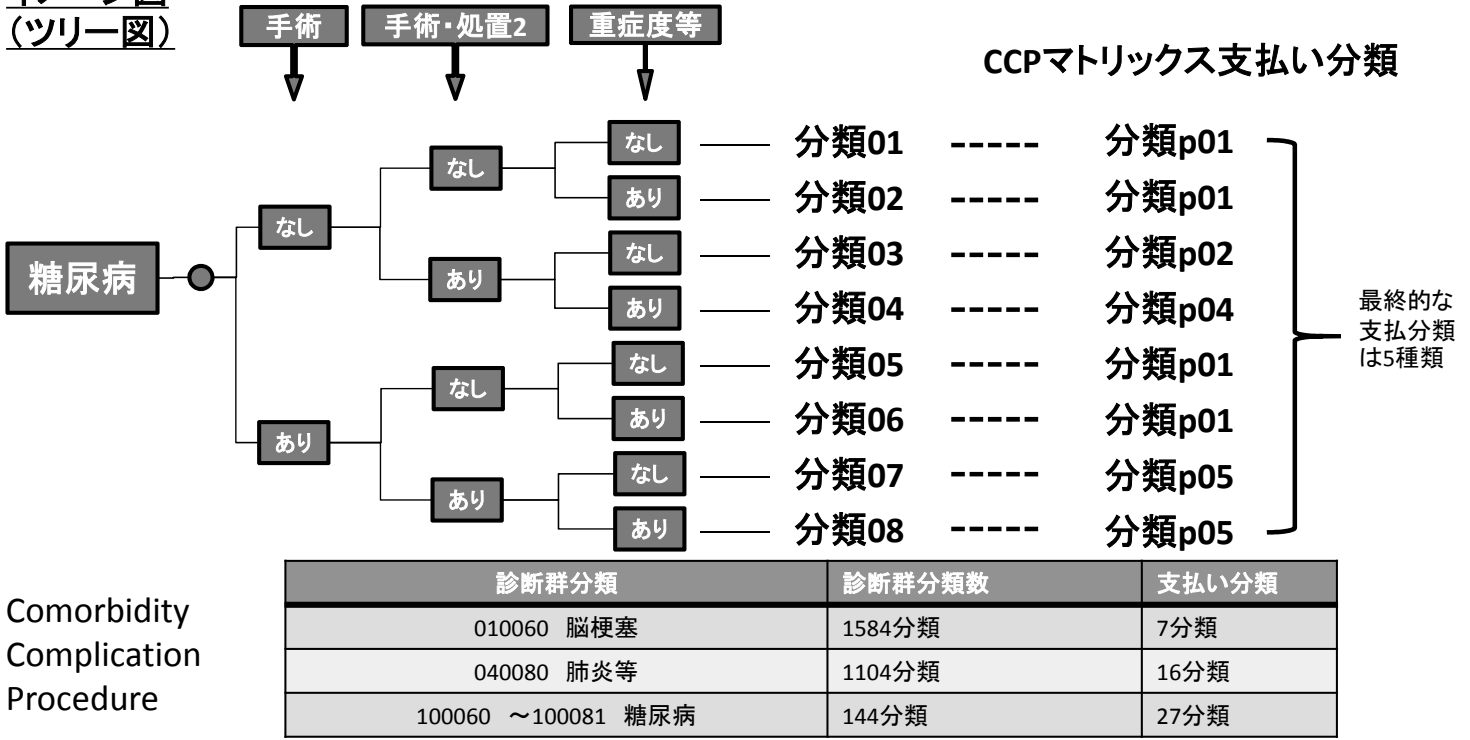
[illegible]
（ツリー図）

手術　手術・処置2　重症度等

CCPマトリックス支払い分類

糖尿病

なし
なし
なし
あり
あり
なし
あり
あり
なし
なし
あり
あり
なし
あり

分類01 ----- 分類p01
分類02 ----- 分類p01
分類03 ----- 分類p02
分類04 ----- 分類p04
分類05 ----- 分類p01
分類06 ----- 分類p01
分類07 ----- 分類p05
分類08 ----- 分類p05

最終的な支払分類は5種類

Comorbidity
Complication
Procedure

| 診断群分類 | 診断群分類数 | 支払い分類 |
|---|---|---|
| 010060　脳梗塞 | 1584分類 | 7分類 |
| 040080　肺炎等 | 1104分類 | 16分類 |
| 100060　～100081　糖尿病 | 144分類 | 27分類 |